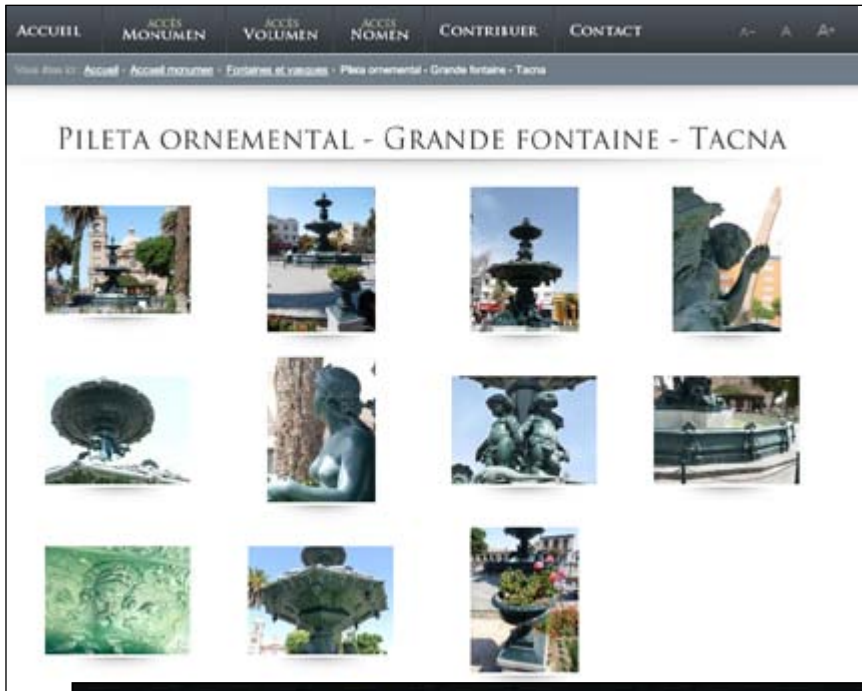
Accueil Accès Monumen Accès Volumen Accès Nomen Contribuer Contact A- A A+

Vous êtes ici : Accueil - Accueil monumen - Fontaines et vasques - Pileta ornemental - Grande fontaine - Tacna

Pileta ornemental - Grande fontaine - Tacna